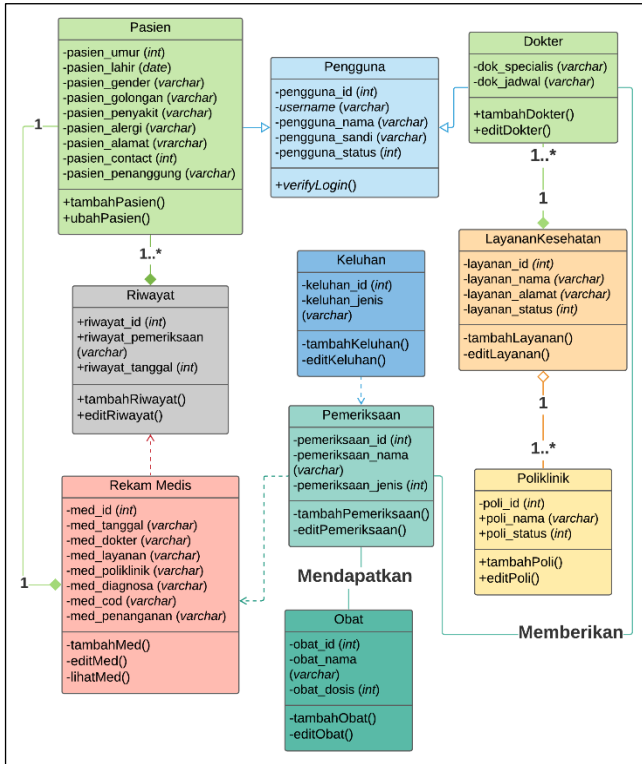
Pasien

-pasien_umur (int)
-pasien_lahir (date)
-pasien_gender (varchar)
-pasien_golongan (varchar)
-pasien_penyakit (varchar)
-pasien_alergi (varchar)
-pasien_alamat (varchar)
-pasien_contact (int)
-pasien_penanggung (varchar)

+tambahPasien()
+ubahPasien()

Pengguna

-pengguna_id (int)
-username (varchar)
-pengguna_nama (varchar)
-pengguna_sandi (varchar)
-pengguna_status (int)

+verifyLogin()

Dokter

-dok_specialis (varchar)
-dok_jadwal (varchar)

+tambahDokter()
+editDokter()

1

1..*

1..*

1

Riwayat

+riwayat_id (int)
+riwayat_pemeriksaan (varchar)
+riwayat_tanggal (int)

+tambahRiwayat()
+editRiwayat()

Keluhan

-keluhan_id (int)
-keluhan_jenis (varchar)

-tambahKeluhan()
-editKeluhan()

LayananKesehatan

-layanan_id (int)
-layanan_nama (varchar)
-layanan_alamat (varchar)
-layanan_status (int)

-tambahLayanan()
-editLayanan()

1

1..*

Pemeriksaan

-pemeriksaan_id (int)
-pemeriksaan_nama (varchar)
-pemeriksaan_jenis (int)

-tambahPemeriksaan()
-editPemeriksaan()

Poliklinik

-poli_id (int)
+poli_nama (varchar)
+poli_status (int)

+tambahPoli()
+editPoli()

Rekam Medis

-med_id (int)
-med_tanggal (varchar)
-med_dokter (varchar)
-med_layanan (varchar)
-med_poliklinik (varchar)
-med_diagnosa (varchar)
-med_cod (varchar)
-med_penanganan (varchar)

-tambahMed()
-editMed()
-lihatMed()

1

Mendapatkan

Obat

-obat_id (int)
-obat_nama (varchar)
-obat_dosis (int)

-tambahObat()
-editObat()

Memberikan